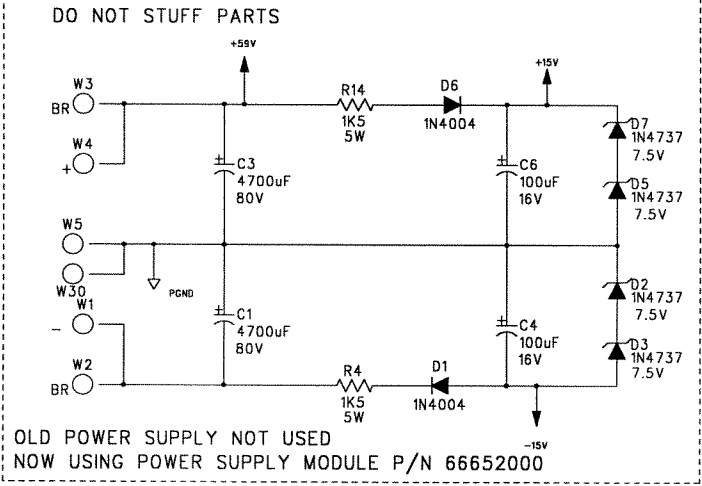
DO NOT STUFF PARTS

+59V

+15V

W3
BR

W4
+

R14
1K5
5W

D6
1N4004

C3
4700uF
80V

C6
100uF
16V

D7
1N4737
7.5V

D5
1N4737
7.5V

W5

W30

PGND

W1
-

C1
4700uF
80V

C4
100uF
16V

D2
1N4737
7.5V

D3
1N4737
7.5V

W2
BR

R4
1K5
5W

D1
1N4004

-15V

OLD POWER SUPPLY NOT USED
NOW USING POWER SUPPLY MODULE P/N 66652000